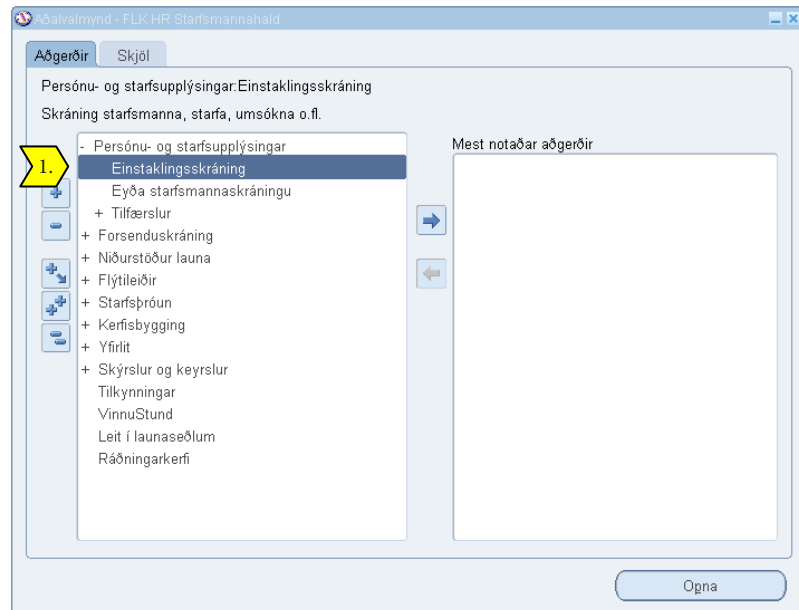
Aðalvalmynd - FLK HR Starfsmannahald

Aðgerðir | Skjöl

Persónu- og starfsupplýsingar:Einstaklingsskráning

Skráning starfsmanna, starfa, umsókna o.fl.

1.

- Persónu- og starfsupplýsingar
Einstaklingsskráning
Eyða starfsmannaskráningu
+ Tilfærslur
+ Forsenduskráning
+ Niðurstöður launa
+ Flýtileiðir
+ Starfsþróun
+ Kerfisbygging
+ Yfirlit
+ Skýrslur og keyrslur
Tilkynningar
VinnuStund
Leit í launaseðlum
Ráðningarkerfi

Mest notaðar aðgerðir

Opna